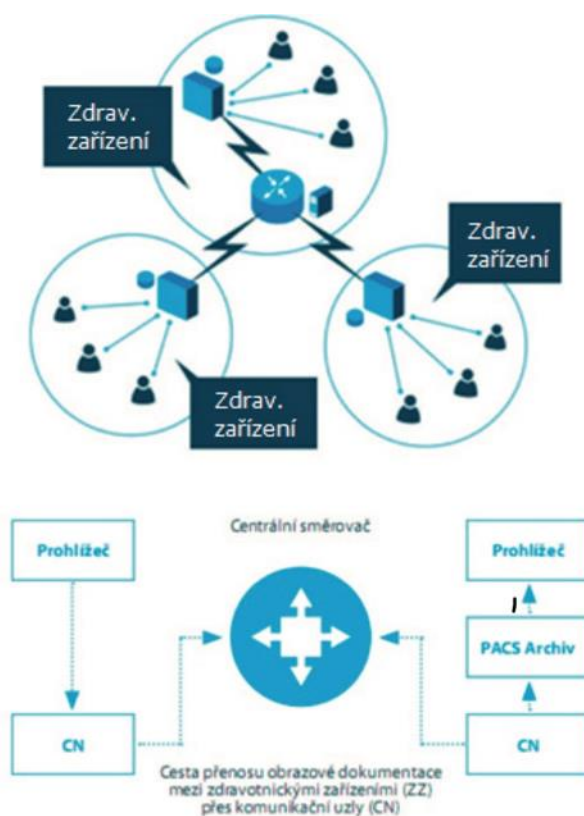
Zdrav. zařízení

Zdrav. zařízení

Zdrav. zařízení

Centrální směrovač

Prohlížeč

Prohlížeč

PACS Archiv

CN

CN

Cesta přenosu obrazové dokumentace mezi zdravotnickými zařízeními (ZZ) přes komunikační uzly (CN)